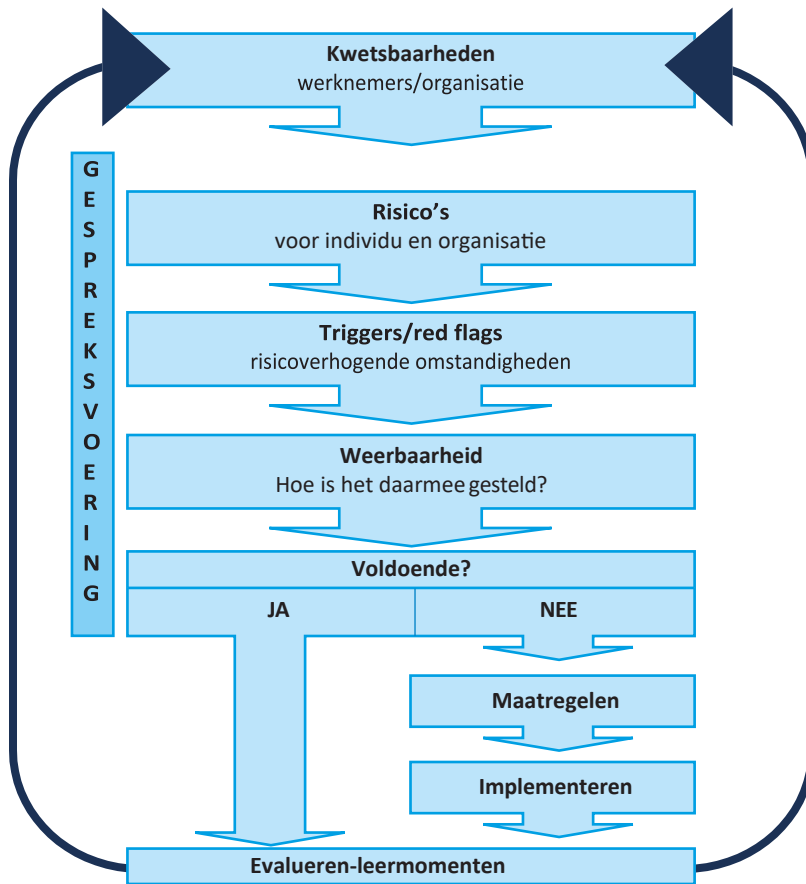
Kwetsbaarheden
werknemers/organisatie

GESPREKSVOERING

Risico's
voor individu en organisatie

Triggers/red flags
risicoverhogende omstandigheden

Weerbaarheid
Hoe is het daarmee gesteld?

Voldoende?

JA

NEE

Maatregelen

Implementeren

Evalueren-leermomenten